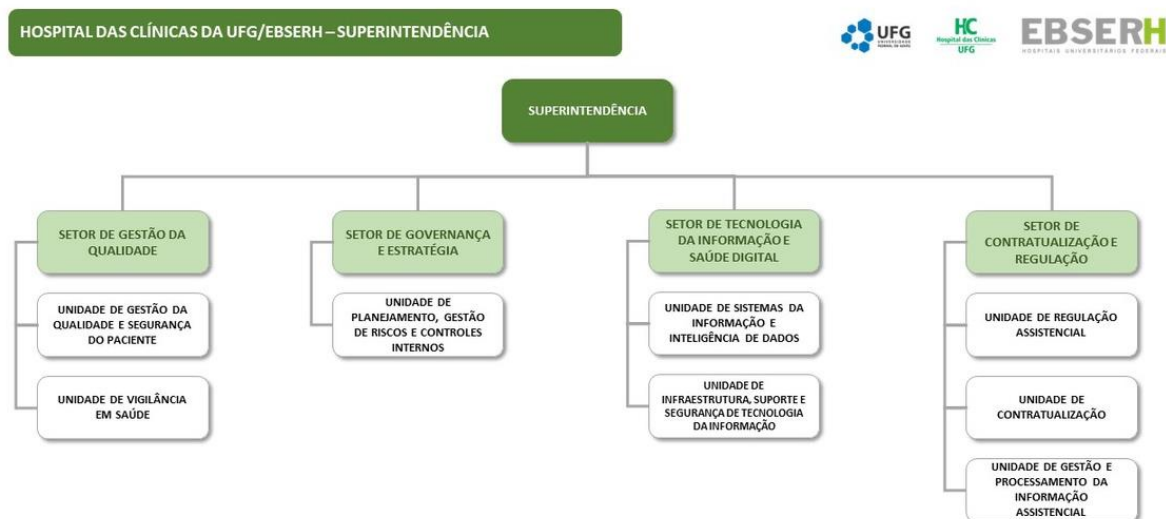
HOSPITAL DAS CLÍNICAS DA UFG/EBSERH – SUPERINTENDÊNCIA

UFG

HC Hospital das Clínicas UFG

EBSERH HOSPITAIS UNIVERSITÁRIOS FEDERAIS

SUPERINTENDÊNCIA

SETOR DE GESTÃO DA QUALIDADE

UNIDADE DE GESTÃO DA QUALIDADE E SEGURANÇA DO PACIENTE

UNIDADE DE VIGILÂNCIA EM SAÚDE

SETOR DE GOVERNANÇA E ESTRATÉGIA

UNIDADE DE PLANEJAMENTO, GESTÃO DE RISCOS E CONTROLES INTERNOS

SETOR DE TECNOLOGIA DA INFORMAÇÃO E SAÚDE DIGITAL

UNIDADE DE SISTEMAS DA INFORMAÇÃO E INTELIGÊNCIA DE DADOS

UNIDADE DE INFRAESTRUTURA, SUPORTE E SEGURANÇA DE TECNOLOGIA DA INFORMAÇÃO

SETOR DE CONTRATUALIZAÇÃO E REGULAÇÃO

UNIDADE DE REGULAÇÃO ASSISTENCIAL

UNIDADE DE CONTRATUALIZAÇÃO

UNIDADE DE GESTÃO E PROCESSAMENTO DA INFORMAÇÃO ASSISTENCIAL